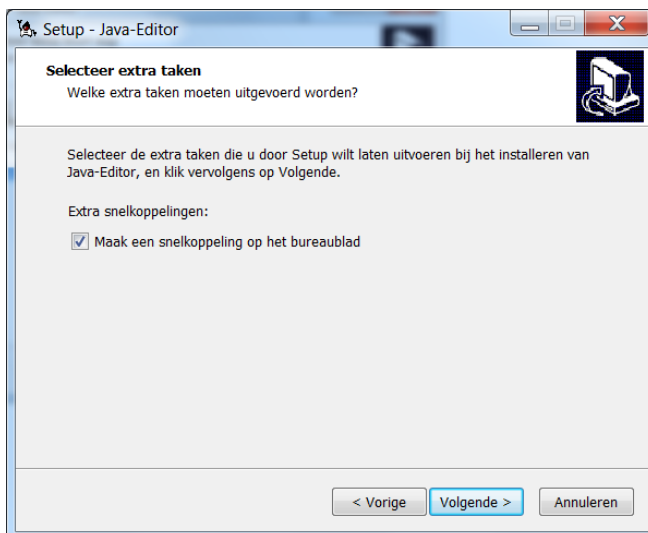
Setup - Java-Editor

Selecteer extra taken
Welke extra taken moeten uitgevoerd worden?

Selecteer de extra taken die u door Setup wilt laten uitvoeren bij het installeren van Java-Editor, en klik vervolgens op Volgende.

Extra snelkoppelingen:

Maak een snelkoppeling op het bureaublad

< Vorige
Volgende >
Annuleren